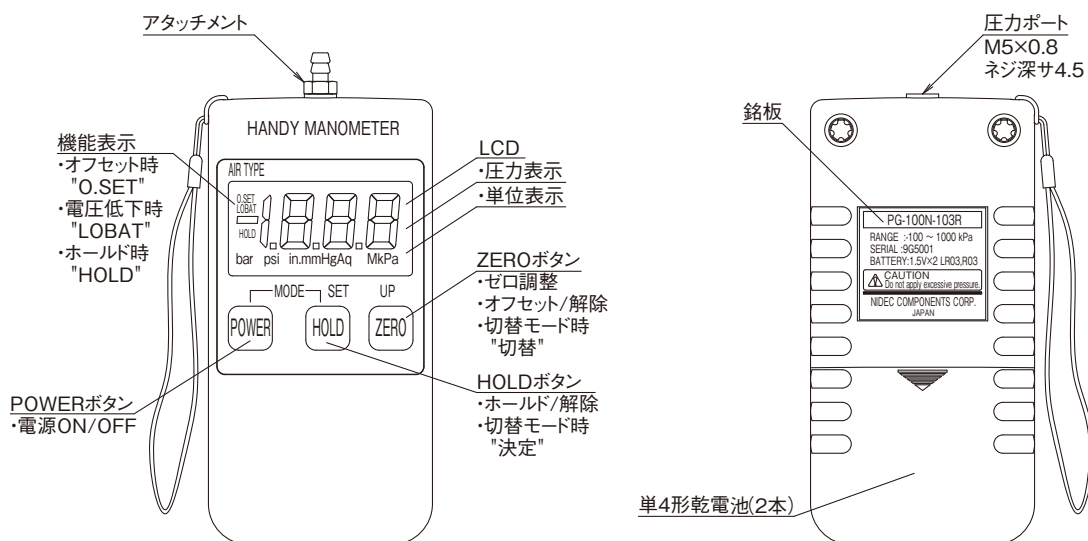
アタッチメント

HANDY MANOMETER

機能表示
・オフセット時
"O.SET"
・電圧低下時
"LOBAT"
・ホールド時
"HOLD"

AIR TYPE
O.SET
LOBAT
HOLD
bar psi in.mmHgAq MkPa

LCD
・圧力表示
・単位表示

MODE SET UP
POWER HOLD ZERO

ZEROボタン
・ゼロ調整
・オフセット/解除
・切替モード時
"切替"

POWERボタン
・電源ON/OFF

HOLDボタン
・ホールド/解除
・切替モード時
"決定"

圧力ポート
M5×0.8
ネジ深サ4.5

銘板

PG-100N-103R
RANGE :-100 ~ 1000 kPa
SERIAL :9G5001
BATTERY:1.5V×2 LR03,R03
CAUTION
Do not apply excessive pressure.
NIDEC COMPONENTS CORP.
JAPAN

単4形乾電池(2本)